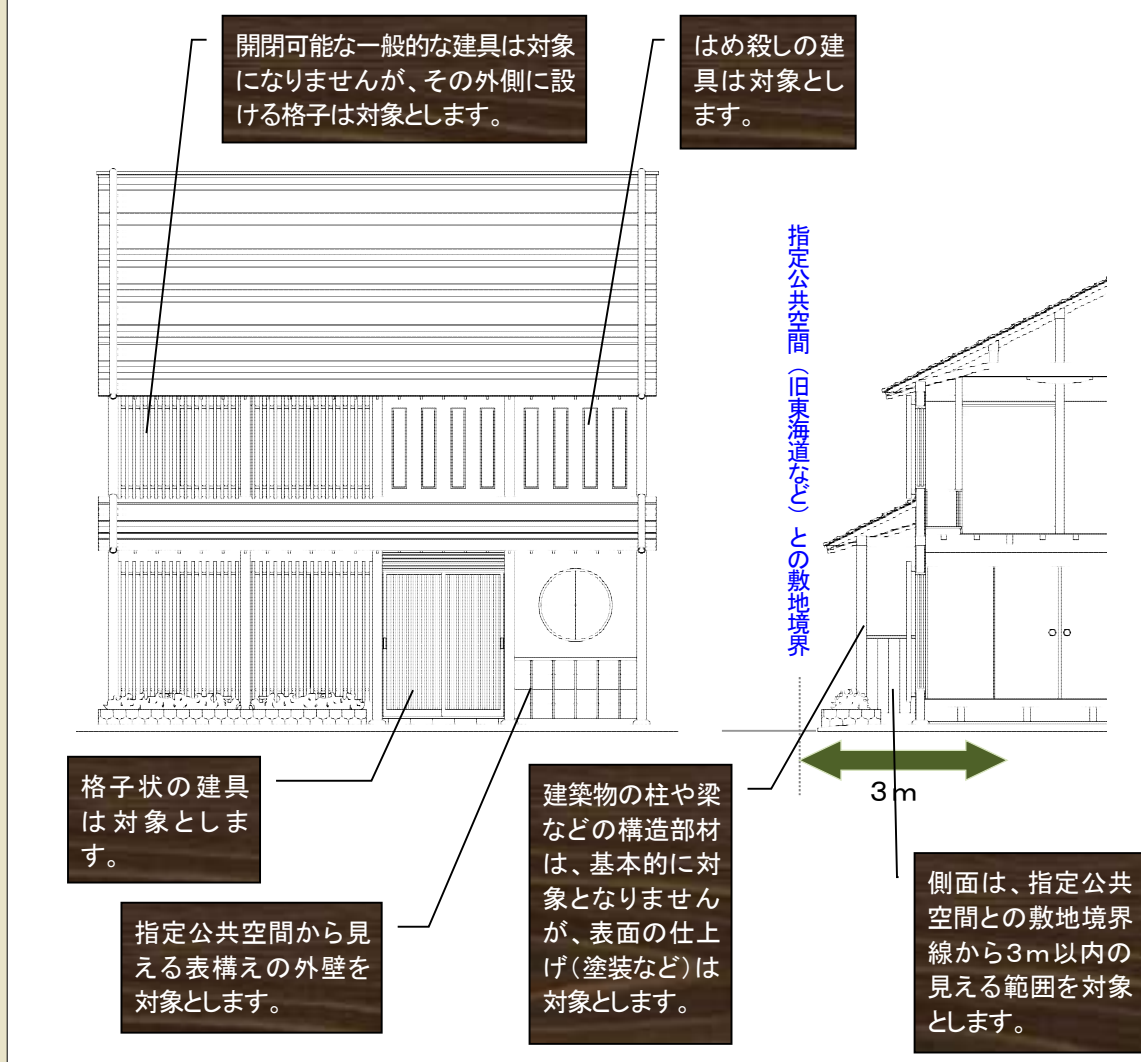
開閉可能な一般的な建具は対象になりませんが、その外側に設ける格子は対象とします。

はめ殺しの建具は対象とします。

指定公共空間（旧東海道など）との敷地境界

格子状の建具は対象とします。

指定公共空間から見える表構えの外壁を対象とします。

建築物の柱や梁などの構造部材は、基本的に対象となりませんが、表面の仕上げ（塗装など）は対象とします。

3ｍ

側面は、指定公共空間との敷地境界線から3ｍ以内の見える範囲を対象とします。